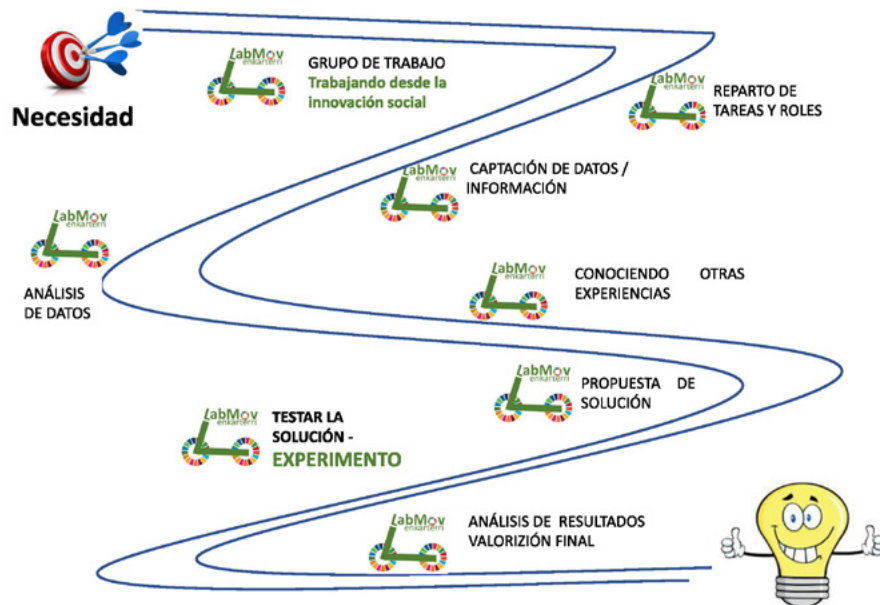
Necesidad

LabMov enkarterri

GRUPO DE TRABAJO
Trabajando desde la innovación social

LabMov enkarterri

REPARTO DE TAREAS Y ROLES

LabMov enkarterri

CAPTACIÓN DE DATOS / INFORMACIÓN

LabMov enkarterri

ANÁLISIS DE DATOS

LabMov enkarterri

CONOCIENDO OTRAS EXPERIENCIAS

LabMov enkarterri

PROPUESTA DE SOLUCIÓN

LabMov enkarterri

TESTAR LA SOLUCIÓN -
EXPERIMENTO

LabMov enkarterri

ANÁLISIS DE RESULTADOS
VALORIZIÓN FINAL